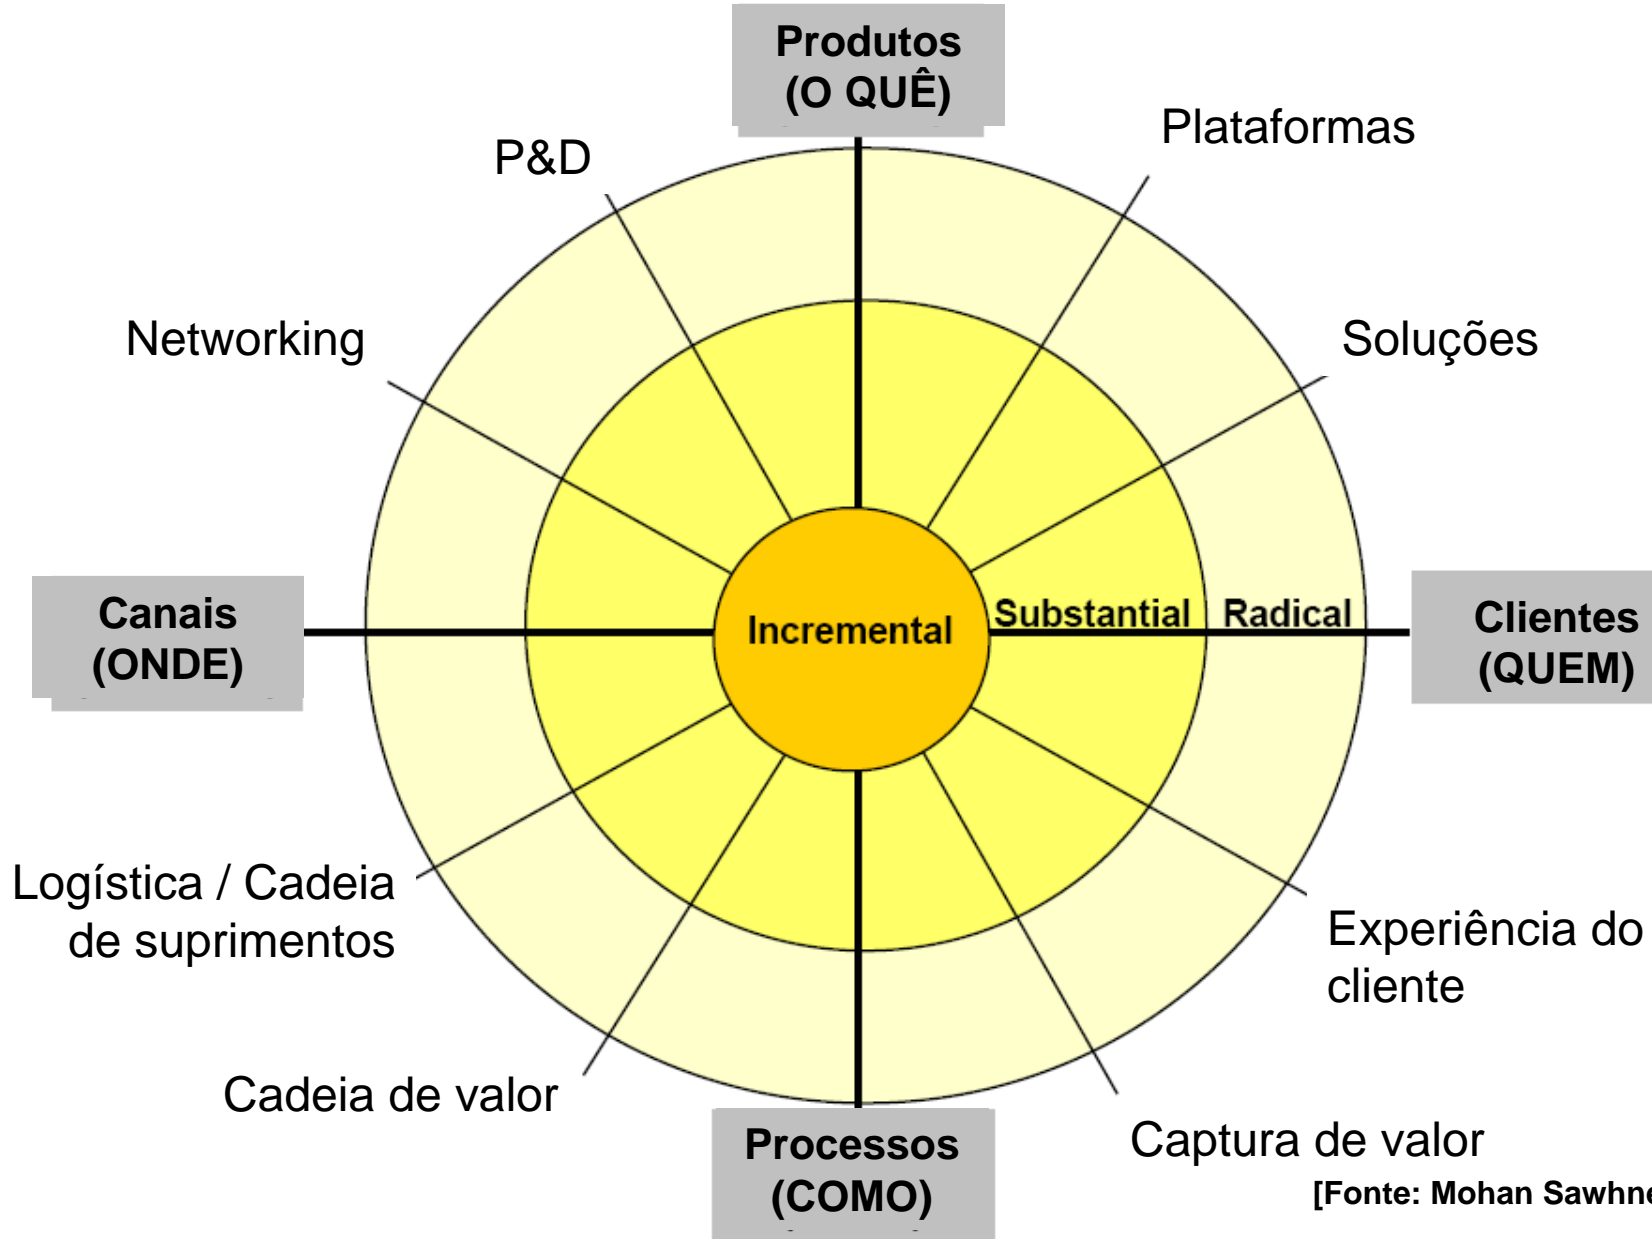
Produtos
(O QUÊ)

P&D

Plataformas

Networking

Soluções

Canais
(ONDE)

Incremental

Substantial

Radical

Clientes
(QUEM)

Logística / Cadeia de suprimentos

Experiência do cliente

Cadeia de valor

Processos
(COMO)

Captura de valor

[Fonte: Mohan Sawhne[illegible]